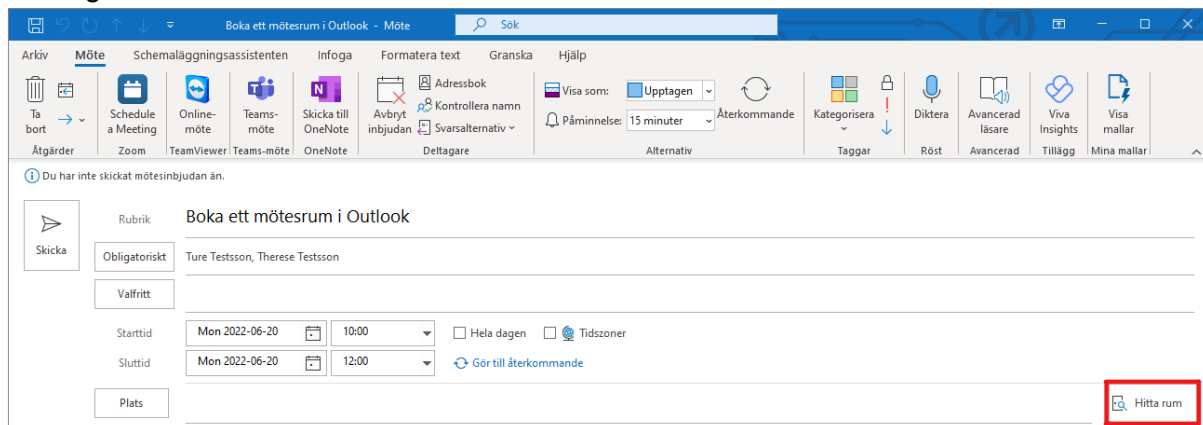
Boka ett mötesrum i Outlook - Möte
Sök

Arkiv Möte Schemaläggningsassistenten Infoga Formatera text Granska Hjälp

Ta bort
Åtgärder
Schedule a Meeting
Zoom
Online-möte
TeamViewer
Teams-möte
Teams-möte
Skicka till OneNote
OneNote
Avbryt inbjudan
Adressbok
Kontrollera namn
Svarsalternativ
Deltagare
Visa som: Upptagen
Påminnelse: 15 minuter
Återkommande
Alternativ
Kategorisera
Taggar
Diktera
Röst
Avancerad läsare
Avancerad
Viva Insights
Tillägg
Visa mallar
Mina mallar

Du har inte skickat mötesinbjudan än.

Skicka
Rubrik Boka ett mötesrum i Outlook
Obligatoriskt Ture Testsson, Therese Testsson
Valfritt
Starttid Mon 2022-06-20 10:00 Hela dagen Tidszoner
Sluttid Mon 2022-06-20 12:00 Gör till återkommande
Plats
Hitta rum